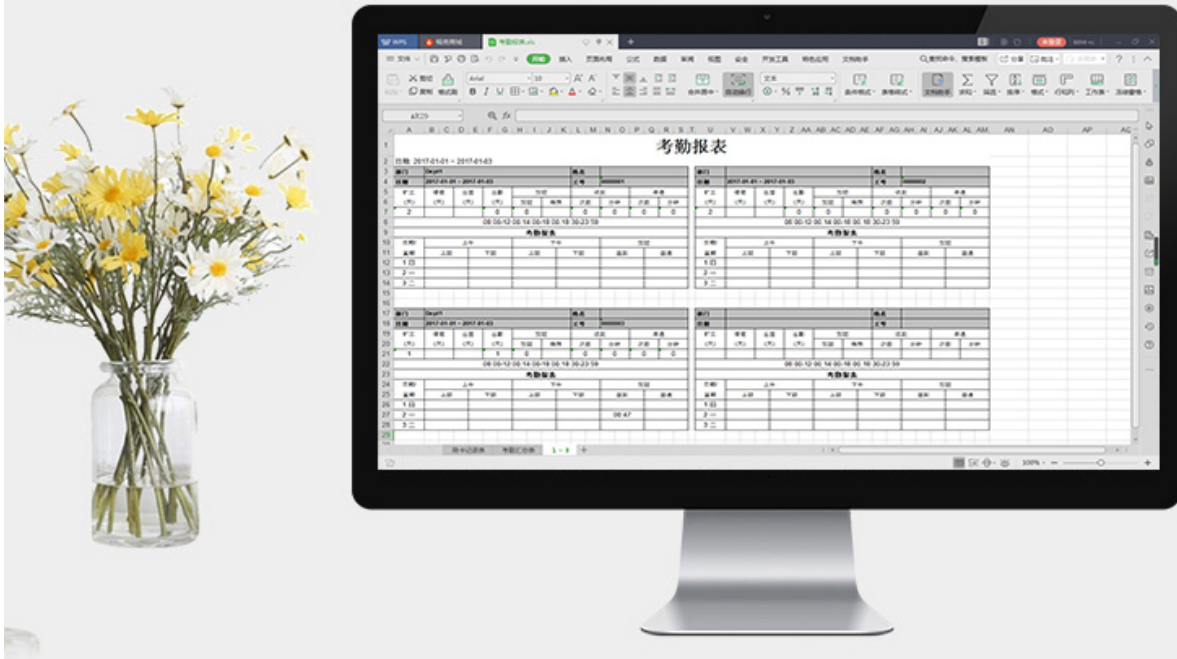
WPS 稻壳商城 考勤报表.xls

文件 开始 插入 页面布局 公式 数据 审阅 视图 安全 开发工具 特色应用 文档助手

Arial 10 文本

AB29 fx

考勤报表

日期: 2017-01-01 ~ 2017-01-03

| 部门 | Dept1 | 姓名 | |
|---|---|---|---|
| 日期 | 2017-01-01 ~ 2017-01-03 | 工号 | 00000001 |

| 旷工 | 请假 | 出差 | 出勤 | 加班 | | 迟到 | | 早退 | |
|---|---|---|---|---|---|---|---|---|---|
| (天) | (天) | (天) | (天) | 加班 | 倍率 | 次数 | 分钟 | 次数 | 分钟 |
| 2 | | | 0 | 0 | | 0 | 0 | 0 | 0 |

08:00-12:00 14:00-18:00 18:30-23:59

考勤报表

| 日期 | 上午 | | 下午 | | 加班 | |
|---|---|---|---|---|---|---|
| 星期 | 上班 | 下班 | 上班 | 下班 | 签到 | 签退 |
| 1 日 | | | | | | |
| 2 一 | | | | | | |
| 3 二 | | | | | | |

| 部门 | Dept1 | 姓名 | |
|---|---|---|---|
| 日期 | 2017-01-01 ~ 2017-01-03 | 工号 | 00000002 |

| 旷工 | 请假 | 出差 | 出勤 | 加班 | | 迟到 | | 早退 | |
|---|---|---|---|---|---|---|---|---|---|
| (天) | (天) | (天) | (天) | 加班 | 倍率 | 次数 | 分钟 | 次数 | 分钟 |
| 2 | | | 0 | 0 | | 0 | 0 | 0 | 0 |

08:00-12:00 14:00-18:00 18:30-23:59

考勤报表

| 部门 | Dept1 | 姓名 | |
|---|---|---|---|
| 日期 | 2017-01-01 ~ 2017-01-03 | 工号 | 00000003 |

| 旷工 | 请假 | 出差 | 出勤 | 加班 | | 迟到 | | 早退 | |
|---|---|---|---|---|---|---|---|---|---|
| (天) | (天) | (天) | (天) | 加班 | 倍率 | 次数 | 分钟 | 次数 | 分钟 |
| 1 | | | 1 | 0 | | 0 | 0 | 0 | 0 |

08:00-12:00 14:00-18:00 18:30-23:59

考勤报表

| 日期 | 上午 | | 下午 | | 加班 | |
|---|---|---|---|---|---|---|
| 星期 | 上班 | 下班 | 上班 | 下班 | 签到 | 签退 |
| 1 日 | | | | | | |
| 2 一 | | | | 00:47 | | |
| 3 二 | | | | | | |

原始记录表 考勤汇总表 1~3

100%